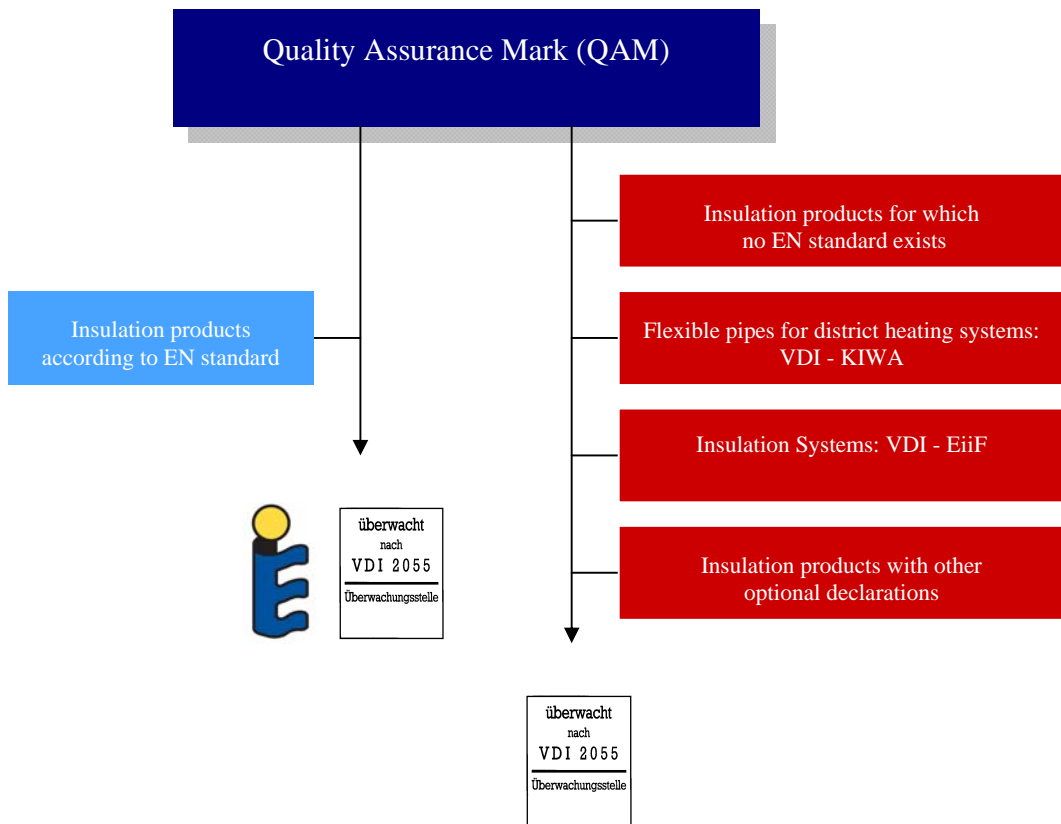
Quality Assurance Mark (QAM)

Insulation products according to EN standard

überwacht
nach
VDI 2055
Überwachungsstelle

Insulation products for which no EN standard exists

Flexible pipes for district heating systems: VDI - KIWA

Insulation Systems: VDI - EiiF

Insulation products with other optional declarations

überwacht
nach
VDI 2055
Überwachungsstelle